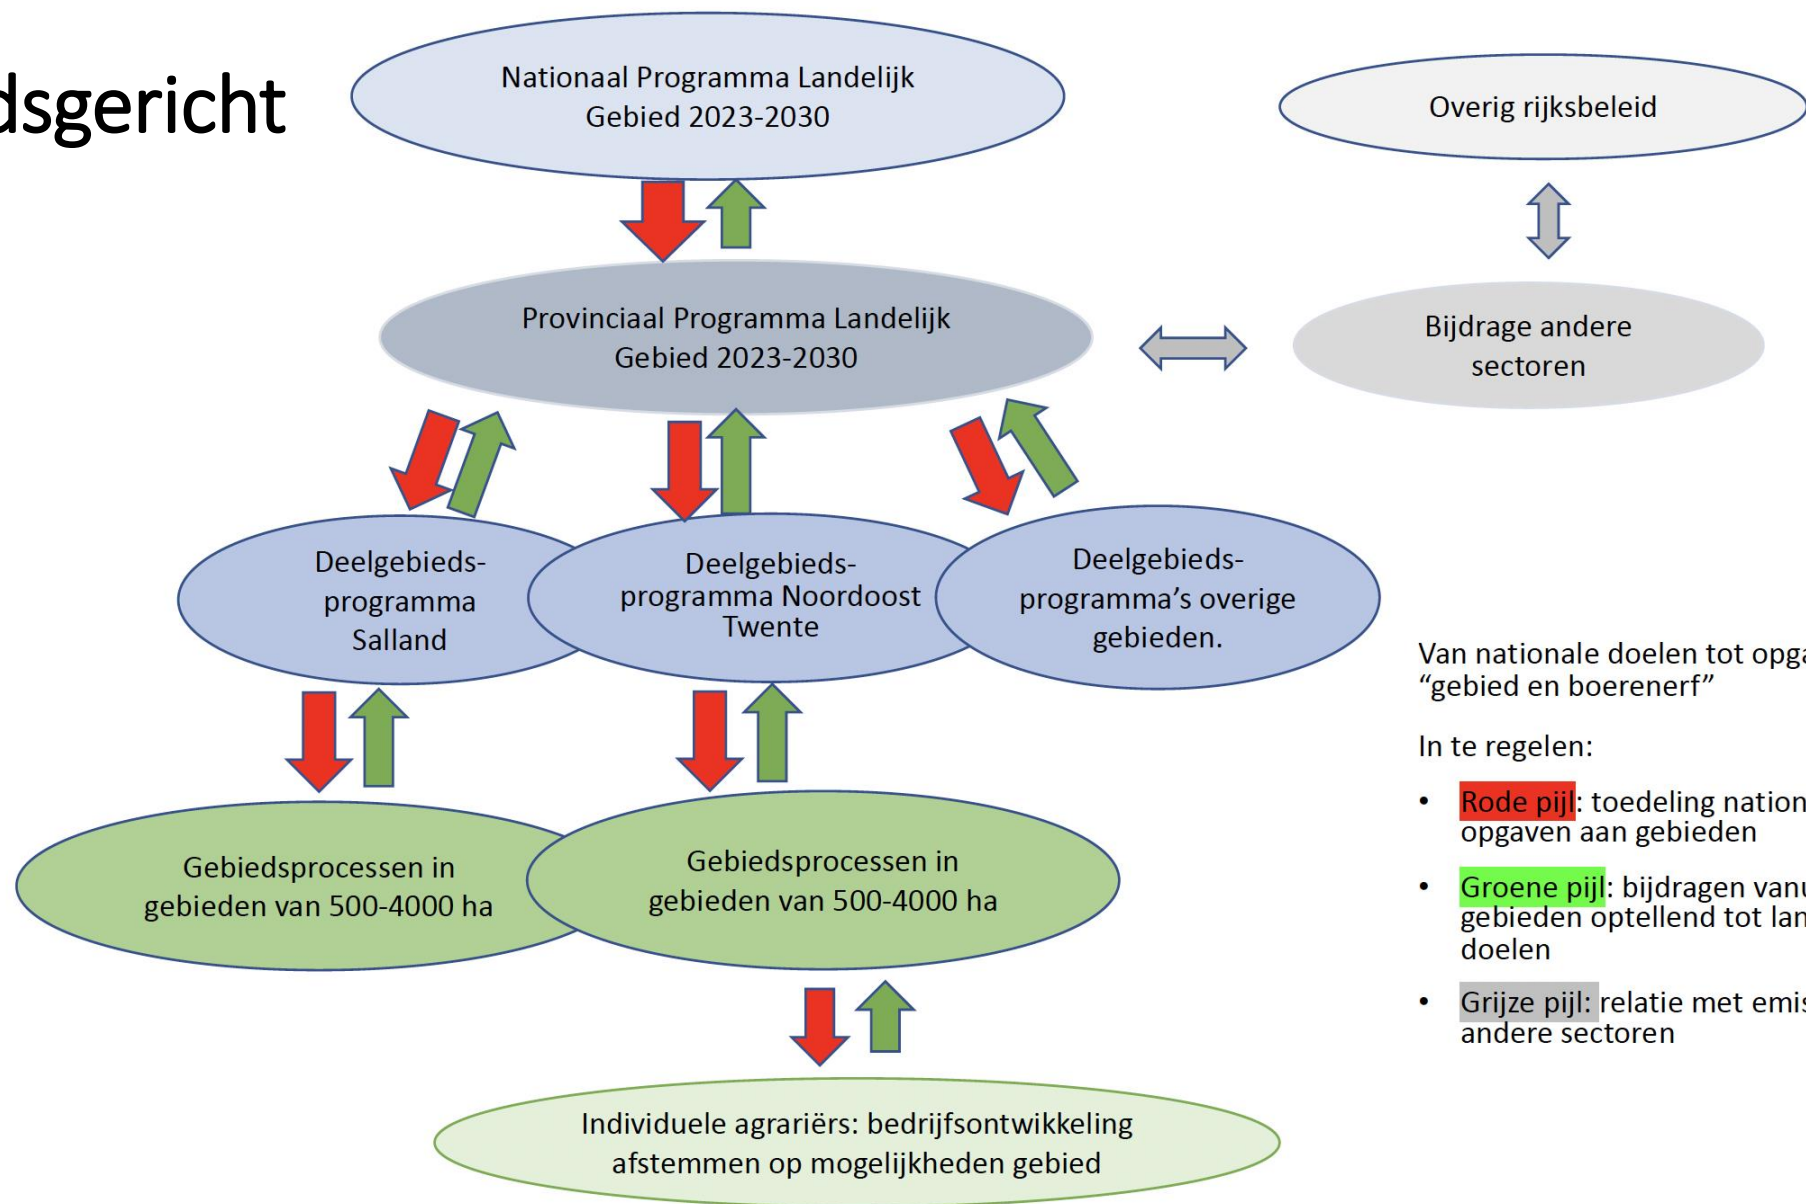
dsgericht

Nationaal Programma Landelijk Gebied 2023-2030

Overig rijksbeleid

Provinciaal Programma Landelijk Gebied 2023-2030

Bijdrage andere sectoren

Deelgebieds-programma Salland

Deelgebieds-programma Noordoost Twente

Deelgebieds-programma's overige gebieden.

Van nationale doelen tot opga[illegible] "gebied en boerenerf"

In te regelen:

• Rode pijl: toedeling nation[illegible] opgaven aan gebieden

• Groene pijl: bijdragen vanu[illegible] gebieden optellend tot lan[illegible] doelen

• Grijze pijl: relatie met emis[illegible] andere sectoren

Gebiedsprocessen in gebieden van 500-4000 ha

Gebiedsprocessen in gebieden van 500-4000 ha

Individuele agrariërs: bedrijfsontwikkeling afstemmen op mogelijkheden gebied